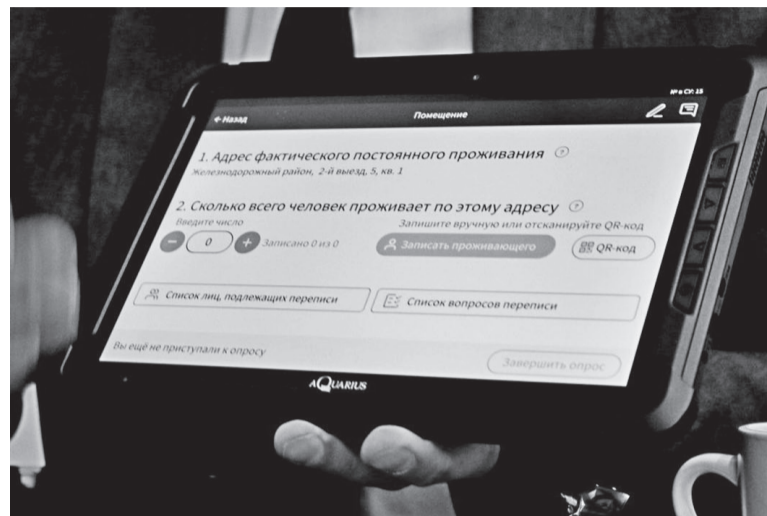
№ в СУ: 13

← Назад

Помещение

1. Адрес фактического постоянного проживания ?

Железнодорожный район, 2-й выезд, 5, кв. 1

2. Сколько всего человек проживает по этому адресу ?

Введите число

Запишите вручную или отсканируйте QR-код

− 0 + Записано 0 из 0

Записать проживающего

QR-код

Список лиц, подлежащих переписи

Список вопросов переписи

Вы ещё не приступали к опросу

Завершить опрос

AQUARIUS